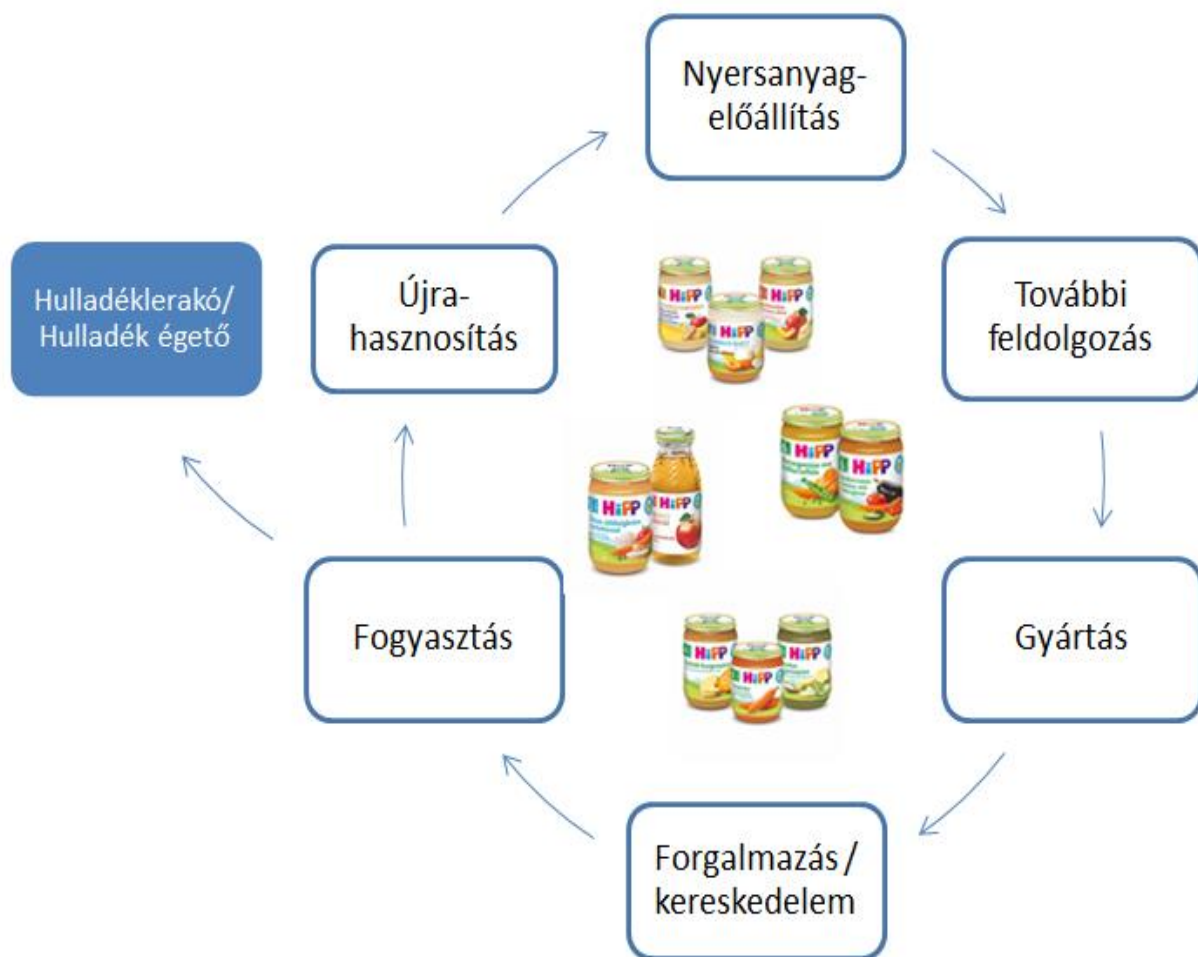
Nyersanyag-előállítás

További feldolgozás

Gyártás

Forgalmazás / kereskedelem

Fogyasztás

Újra-hasznosítás

Hulladéklerakó/ Hulladék égető

HiPP

HiPP

HiPP

HiPP

HiPP

HiPP

HiPP

HiPP

HiPP

HiPP